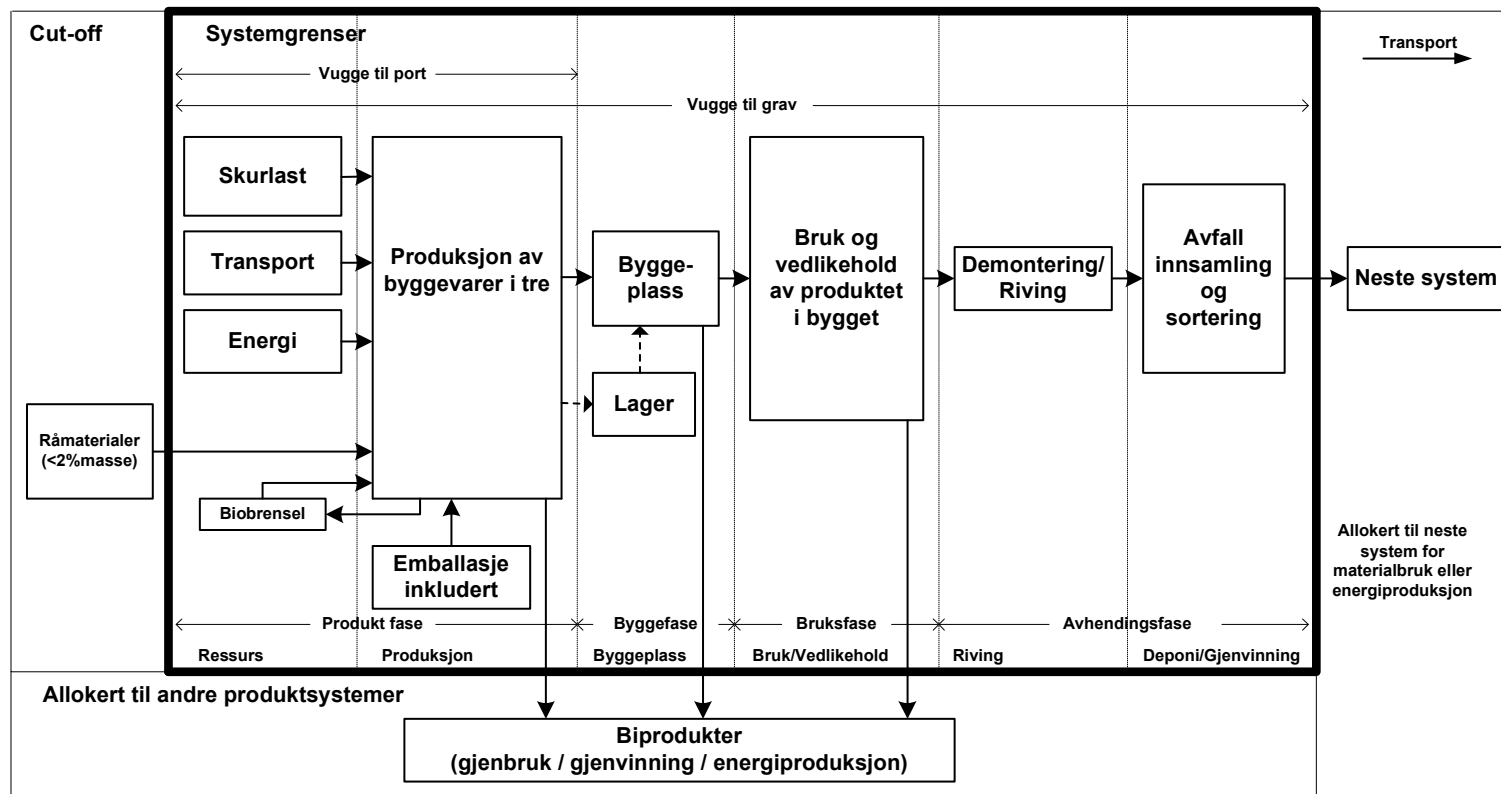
Cut-off

Systemgrenser

Transport

Vugge til port

Vugge til grav

Skurlast

Transport

Energi

Produksjon av byggevarer i tre

Bygge-plass

Lager

Bruk og vedlikehold av produktet i bygget

Demontering/ Riving

Avfall innsamling og sortering

Neste system

Råmaterialer (<2%masse)

Biobrensel

Emballasje inkludert

Allokert til neste system for materialbruk eller energiproduksjon

Produkt fase

Byggefase

Bruksfase

Avhendingsfase

Ressurs

Produksjon

Byggeplass

Bruk/Vedlikehold

Riving

Deponi/Gjenvinning

Allokert til andre produktsystemer

Biprodukter (gjenbruk / gjenvinning / energiproduksjon)